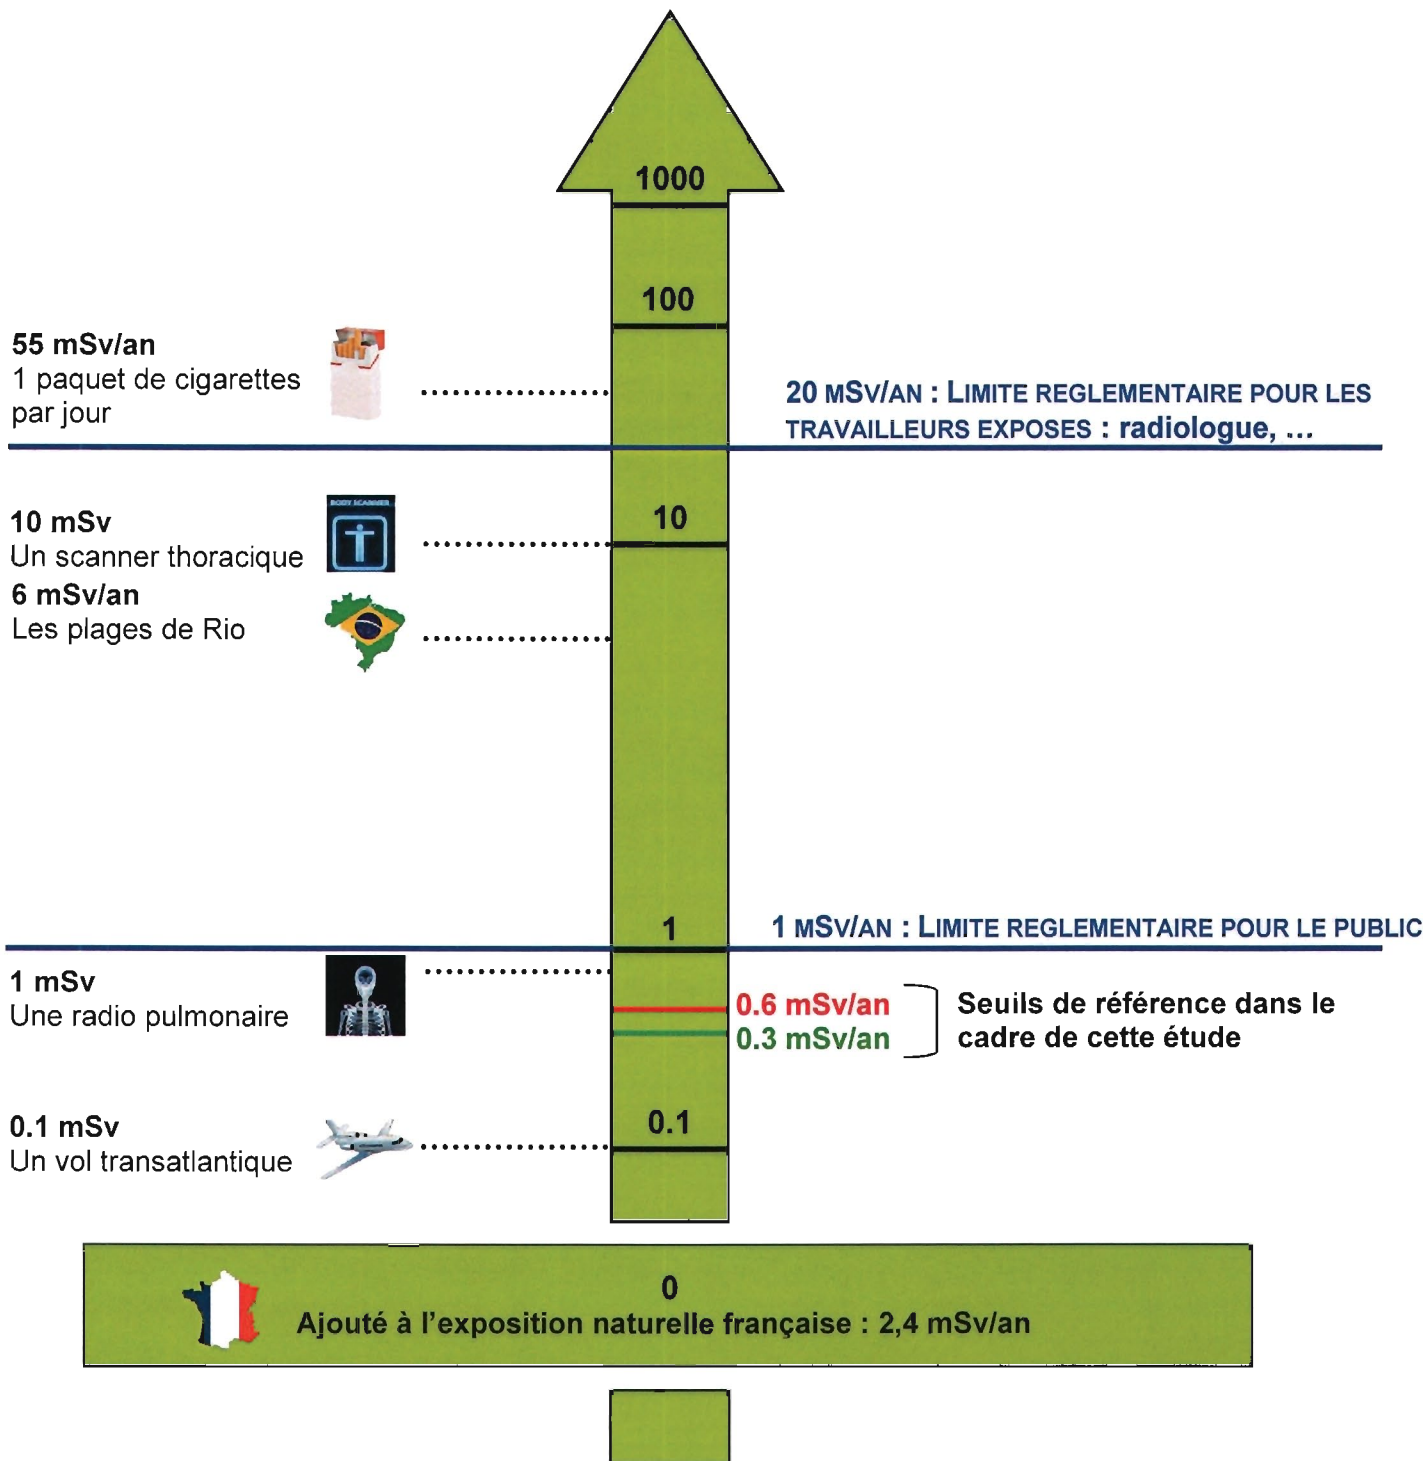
1000

100

55 mSv/an
1 paquet de cigarettes par jour

20 mSv/an : Limite reglementaire pour les travailleurs exposes : radiologue, ...

BODY SCANNER

10 mSv
Un scanner thoracique

10

6 mSv/an
Les plages de Rio

1

1 mSv/an : Limite reglementaire pour le public

1 mSv
Une radio pulmonaire

0.6 mSv/an
0.3 mSv/an

Seuils de référence dans le cadre de cette étude

0.1 mSv
Un vol transatlantique

0.1

0
Ajouté à l'exposition naturelle française : 2,4 mSv/an